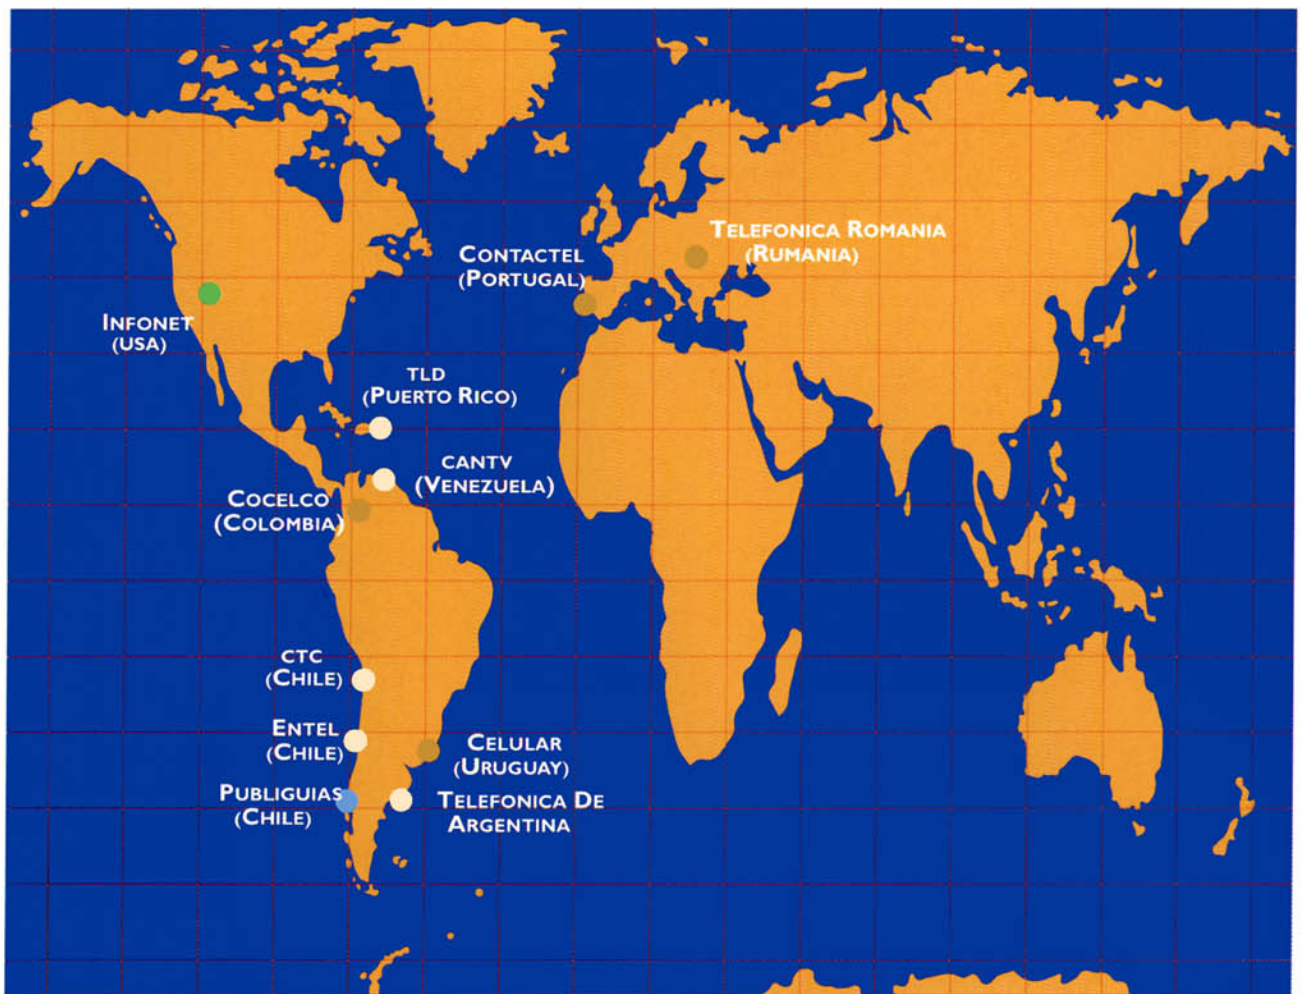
Telefonica Romania
(Rumania)

Contactel
(Portugal)

Infonet
(USA)

TLD
(Puerto Rico)

CANTV
(Venezuela)

Cocelco
(Colombia)

CTC
(Chile)

Entel
(Chile)

Celular
(Uruguay)

Publiguias
(Chile)

Telefonica De
Argentina